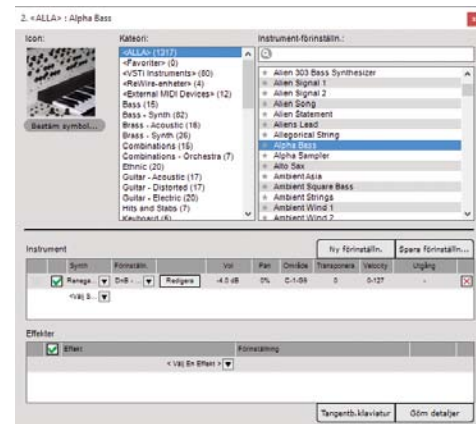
2. <ALLA> : Alpha Bass

Icon:

Bestäm symbol...

Kategori:

<ALLA> (1317)
<Favoriter> (0)
<VSTi Instruments> (80)
<ReWire-enheter> (4)
<External MIDI Devices> (12)
Bass (15)
Bass - Synth (82)
Brass - Acoustic (16)
Brass - Synth (26)
Combinations (15)
Combinations - Orchestra (7)
Ethnic (20)
Guitar - Acoustic (17)
Guitar - Distorted (17)
Guitar - Electric (20)
Hits and Stabs (7)
Keyboard (6)

Instrument-förinställn.:

Alien 303 Bass Synthesizer
Alien Signal 1
Alien Signal 2
Alien Song
Alien Statement
Aliens Lead
Allegorical String
Alpha Bass
Alpha Sampler
Alto Sax
Ambient Asia
Ambient Square Bass
Ambient Strings
Ambient Wind 1
Ambient Wind 2

Instrument

Ny förinställn. Spara förinställn...

| | Synth | Förinställn. | | Vol | Pan | Område | Transponera | Velocity | Utgång | |
|---|---|---|---|---|---|---|---|---|---|---|
| | Ranega... | DnB - ... | Redigera | -4.0 dB | 0% | C-1-G9 | 0 | 0-127 | - | |
| | <Välj S... | | | | | | | | | |

Effekter

| | Effekt | Förinställning |
|---|---|---|
| | < Välj En Effekt > | |

Tangentb.klaviatur Göm detaljer